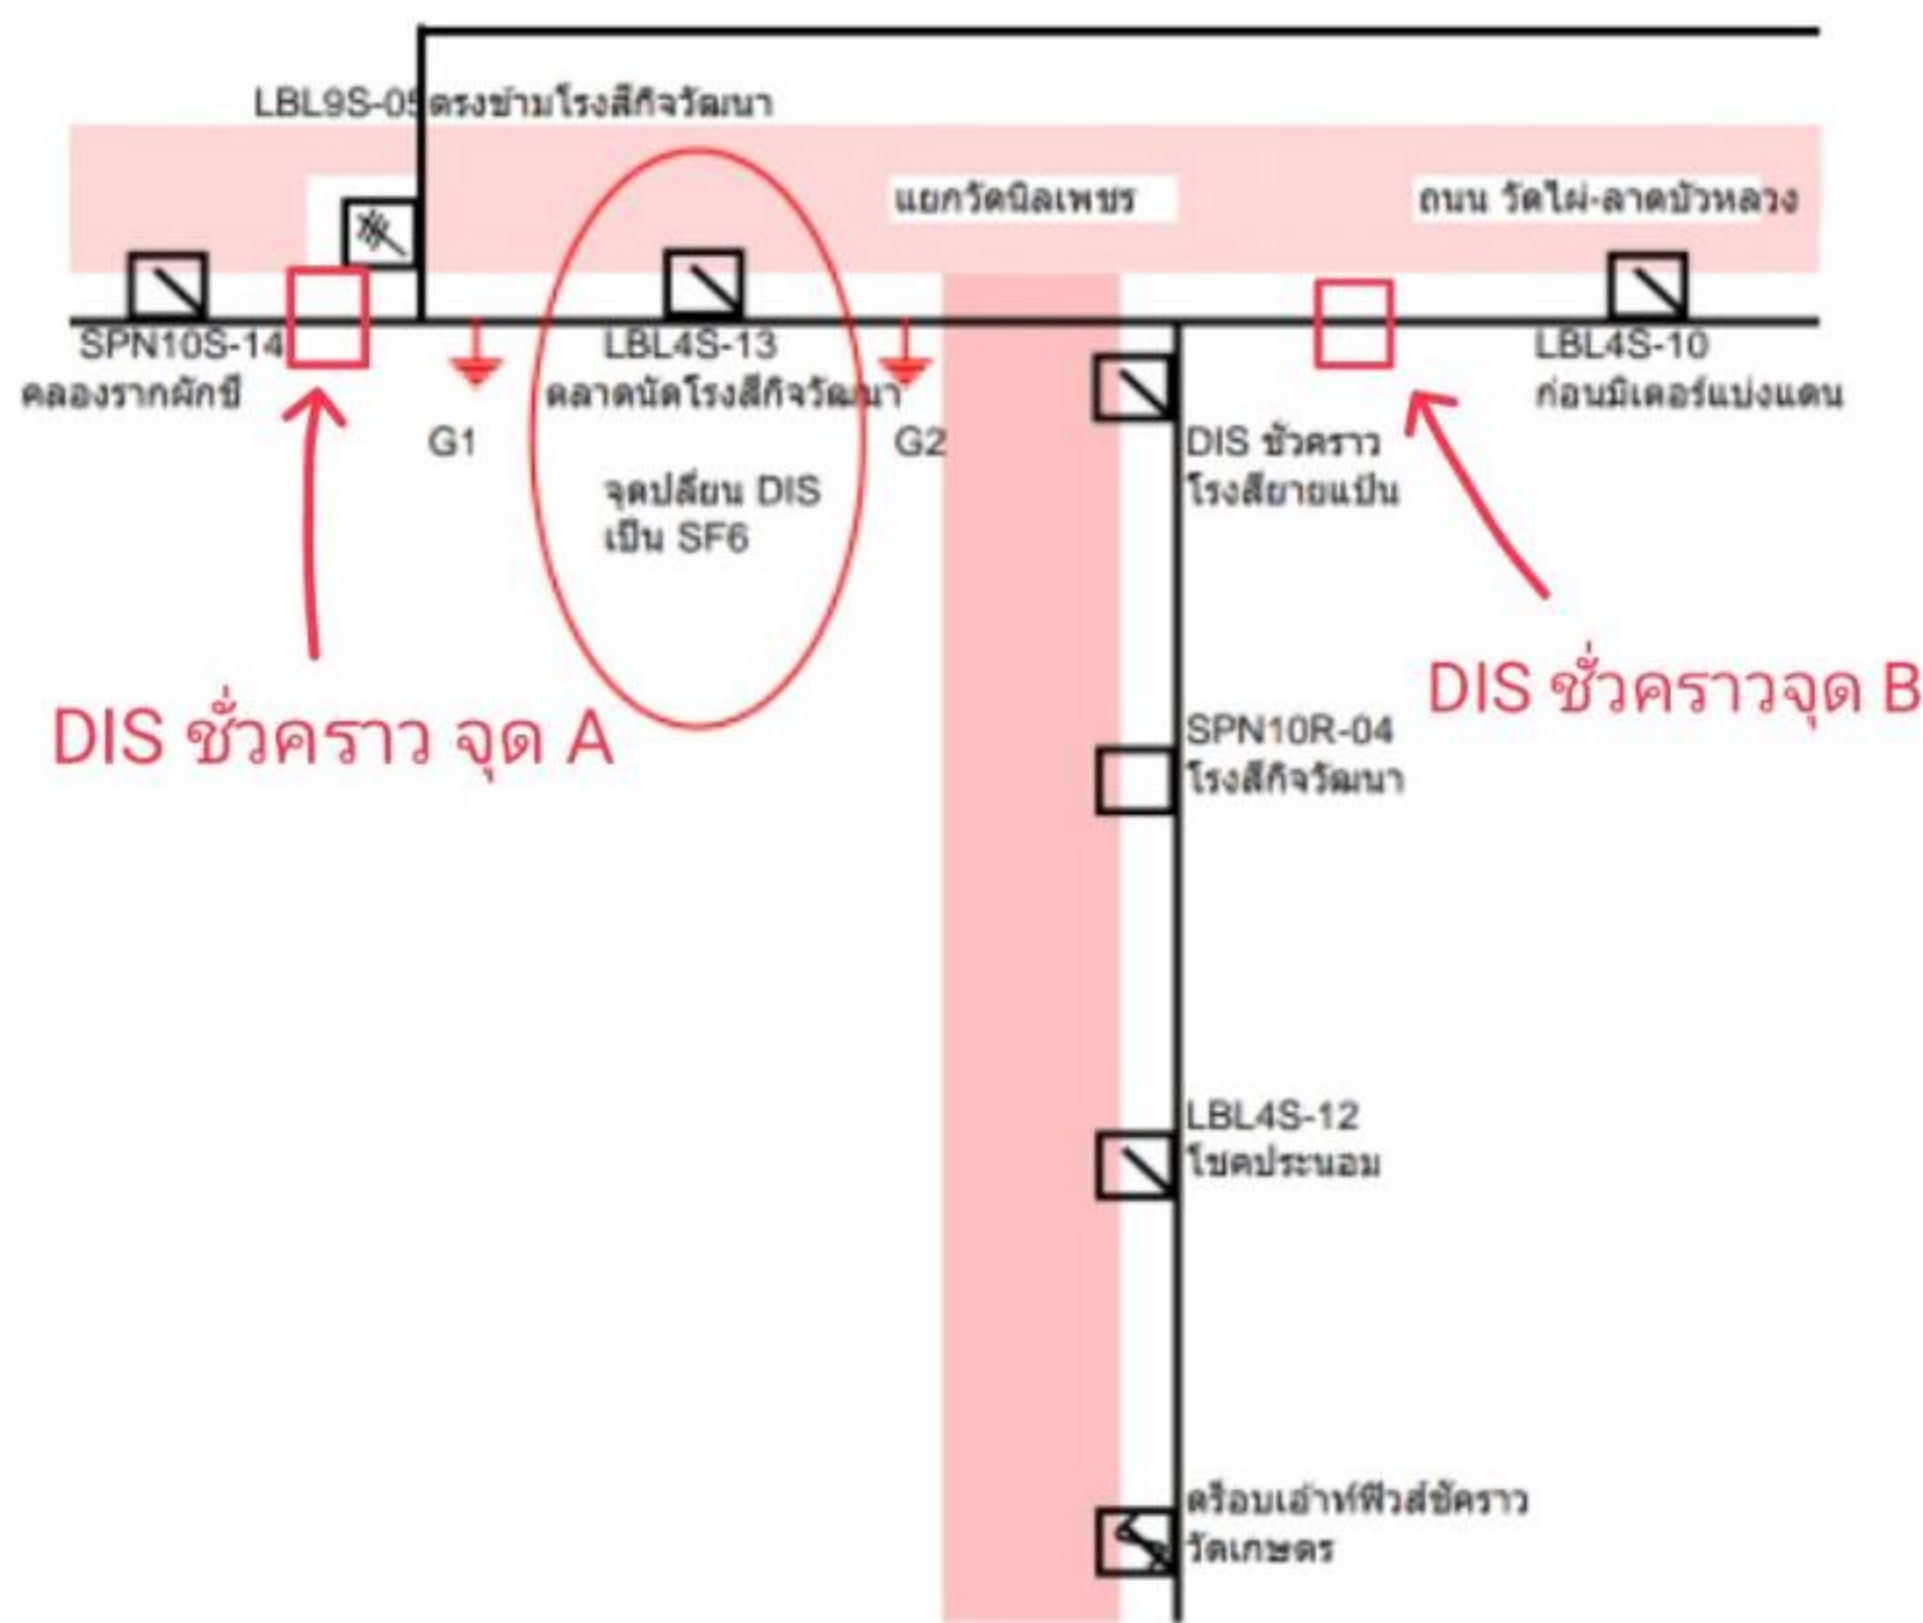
LBL9S-05 ตรงข้ามโรงสีกิจวัฒนา

แยกวัดนิลเพชร

ถนน วัดไผ่-ลาดบัวหลวง

SPN10S-14
คลองรากผักชี

LBL4S-13
ตลาดนัดโรงสีกิจวัฒนา

LBL4S-10
ก่อนมิเตอร์แบ่งแดน

G1

G2

DIS ชั่วคราว
โรงสียายแป้น

จุดเปลี่ยน DIS
เป็น SF6

DIS ชั่วคราวจุด B

DIS ชั่วคราว จุด A

SPN10R-04
โรงสีกิจวัฒนา

LBL4S-12
โชคประนอม

ดร็อบเอ้าท์ฟิวส์ชั่วคราว
วัดเกษตร